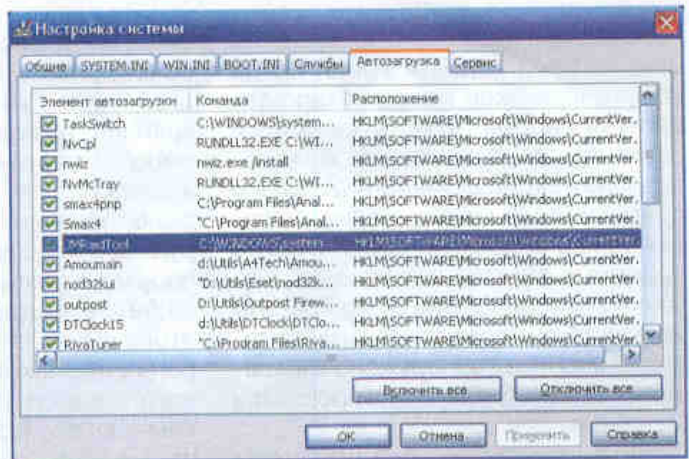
Настройка системы

Общие | SYSTEM.INI | WIN.INI | BOOT.INI | Службы | Автозагрузка | Сервис

| Элемент автозагрузки | Команда | Расположение |
|---|---|---|
| TaskSwitch | C:\WINDOWS\system... | HKLM\SOFTWARE\Microsoft\Windows\CurrentVer... |
| NvCpl | RUNDLL32.EXE C:\WI... | HKLM\SOFTWARE\Microsoft\Windows\CurrentVer... |
| nwiz | nwiz.exe /install | HKLM\SOFTWARE\Microsoft\Windows\CurrentVer... |
| NvMcTray | RUNDLL32.EXE C:\WI... | HKLM\SOFTWARE\Microsoft\Windows\CurrentVer... |
| smax4pnp | C:\Program Files\Anal... | HKLM\SOFTWARE\Microsoft\Windows\CurrentVer... |
| Smax4 | "C:\Program Files\Anal... | HKLM\SOFTWARE\Microsoft\Windows\CurrentVer... |
| JMFastTool | C:\WINDOWS\system... | HKLM\SOFTWARE\Microsoft\Windows\CurrentVer... |
| Amoumain | d:\Utils\A4Tech\Amou... | HKLM\SOFTWARE\Microsoft\Windows\CurrentVer... |
| nod32kui | "D:\Utils\Eset\nod32k... | HKLM\SOFTWARE\Microsoft\Windows\CurrentVer... |
| outpost | D:\Utils\Outpost Firew... | HKLM\SOFTWARE\Microsoft\Windows\CurrentVer... |
| DTClock15 | d:\Utils\DTClock\DTClo... | HKLM\SOFTWARE\Microsoft\Windows\CurrentVer... |
| RivaTuner | "C:\Program Files\Riva... | HKLM\SOFTWARE\Microsoft\Windows\CurrentVer... |

Включить все | Отключить все

OK | Отмена | Применить | Справка